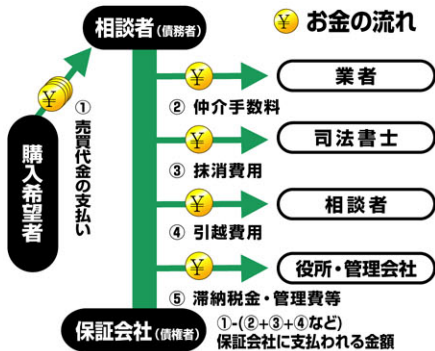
相談者(債務者)

¥ お金の流れ

購入希望者

① 売買代金の支払い

¥ 業者
② 仲介手数料

¥ 司法書士
③ 抹消費用

¥ 相談者
④ 引越費用

¥ 役所・管理会社
⑤ 滞納税金・管理費等

保証会社(債権者)

①-(②+③+④など)
保証会社に支払われる金額